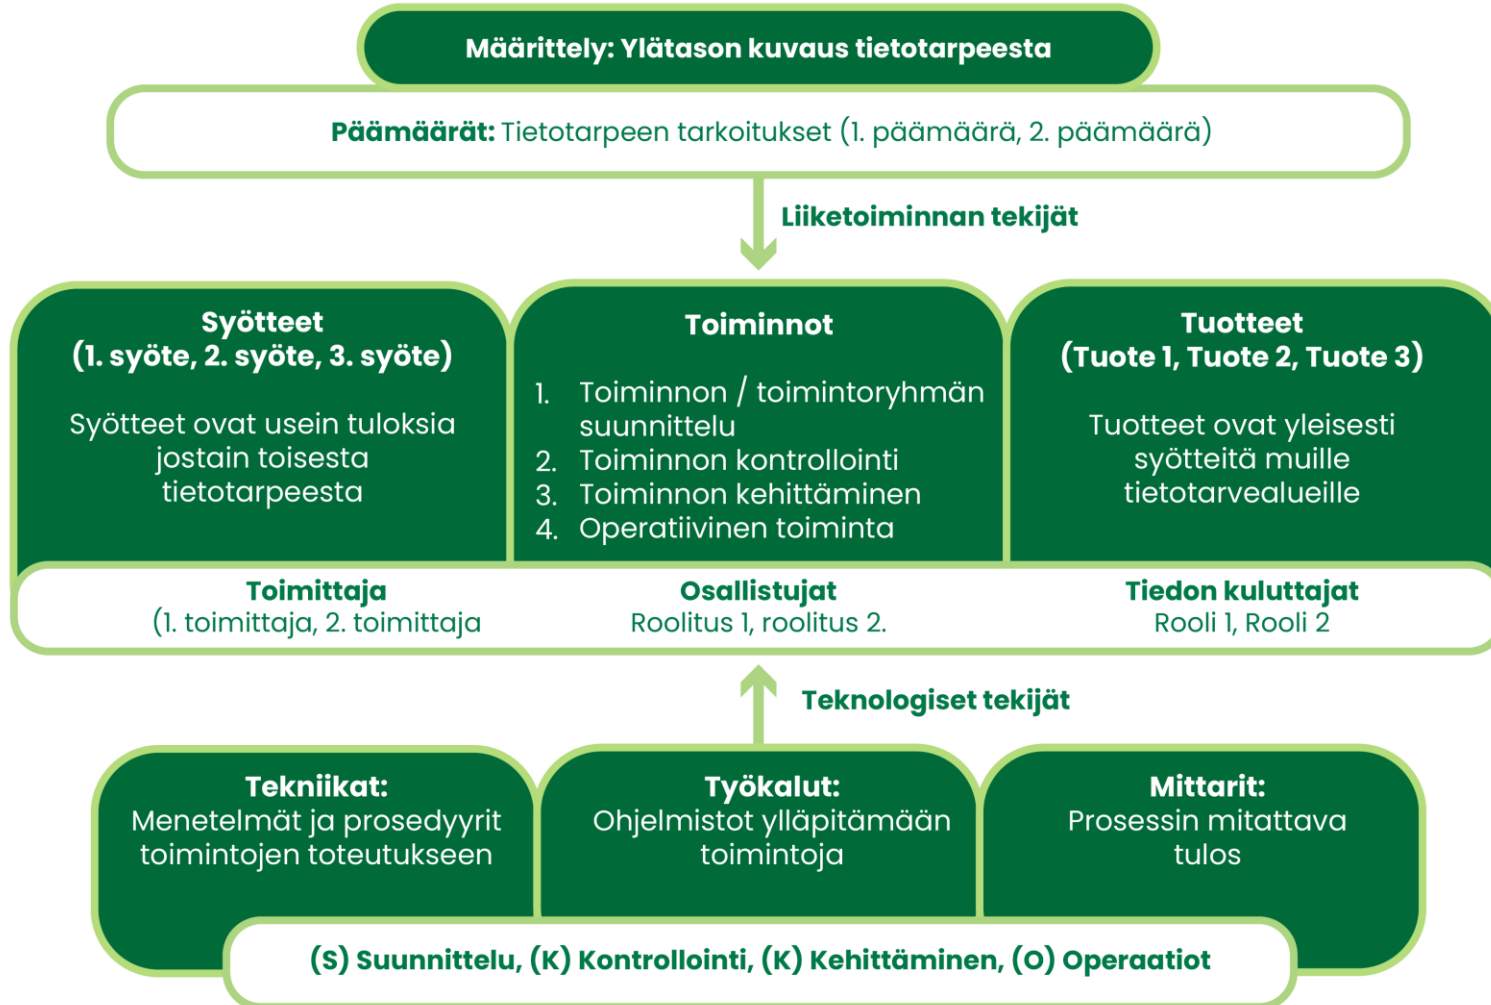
Määrittely: Ylätason kuvaus tietotarpeesta

Päämäärät: Tietotarpeen tarkoitukset (1. päämäärä, 2. päämäärä)

Liiketoiminnan tekijät

Syötteet
(1. syöte, 2. syöte, 3. syöte)

Syötteet ovat usein tuloksia jostain toisesta tietotarpeesta

Toiminnot

1. Toiminnon / toimintoryhmän suunnittelu
2. Toiminnon kontrollointi
3. Toiminnon kehittäminen
4. Operatiivinen toiminta

Tuotteet
(Tuote 1, Tuote 2, Tuote 3)

Tuotteet ovat yleisesti syötteitä muille tietotarvealueille

Toimittaja
(1. toimittaja, 2. toimittaja

Osallistujat
Roolitus 1, roolitus 2.

Tiedon kuluttajat
Rooli 1, Rooli 2

Teknologiset tekijät

Tekniikat:
Menetelmät ja prosedyyrit toimintojen toteutukseen

Työkalut:
Ohjelmistot ylläpitämään toimintoja

Mittarit:
Prosessin mitattava tulos

(S) Suunnittelu, (K) Kontrollointi, (K) Kehittäminen, (O) Operaatiot